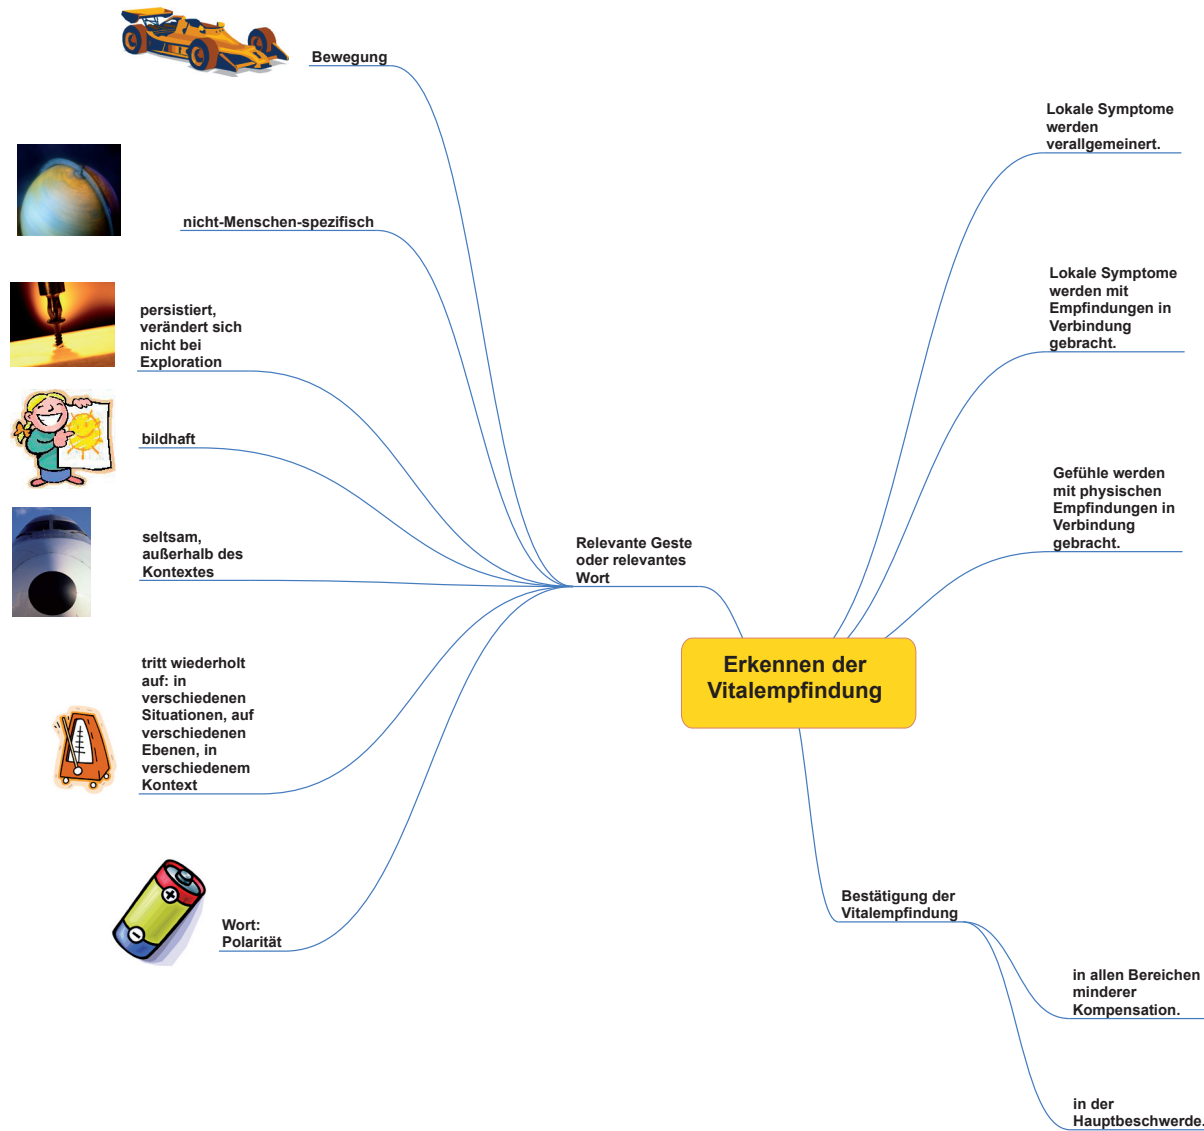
Erkennen der Vitalempfindung

Relevante Geste oder relevantes Wort

Bewegung

nicht-Menschen-spezifisch

persistiert, verändert sich nicht bei Exploration

bildhaft

seltsam, außerhalb des Kontextes

tritt wiederholt auf: in verschiedenen Situationen, auf verschiedenen Ebenen, in verschiedenem Kontext

Wort: Polarität

Lokale Symptome werden verallgemeinert.

Lokale Symptome werden mit Empfindungen in Verbindung gebracht.

Gefühle werden mit physischen Empfindungen in Verbindung gebracht.

Bestätigung der Vitalempfindung

in allen Bereichen minderer Kompensation.

in der Hauptbeschwerde.